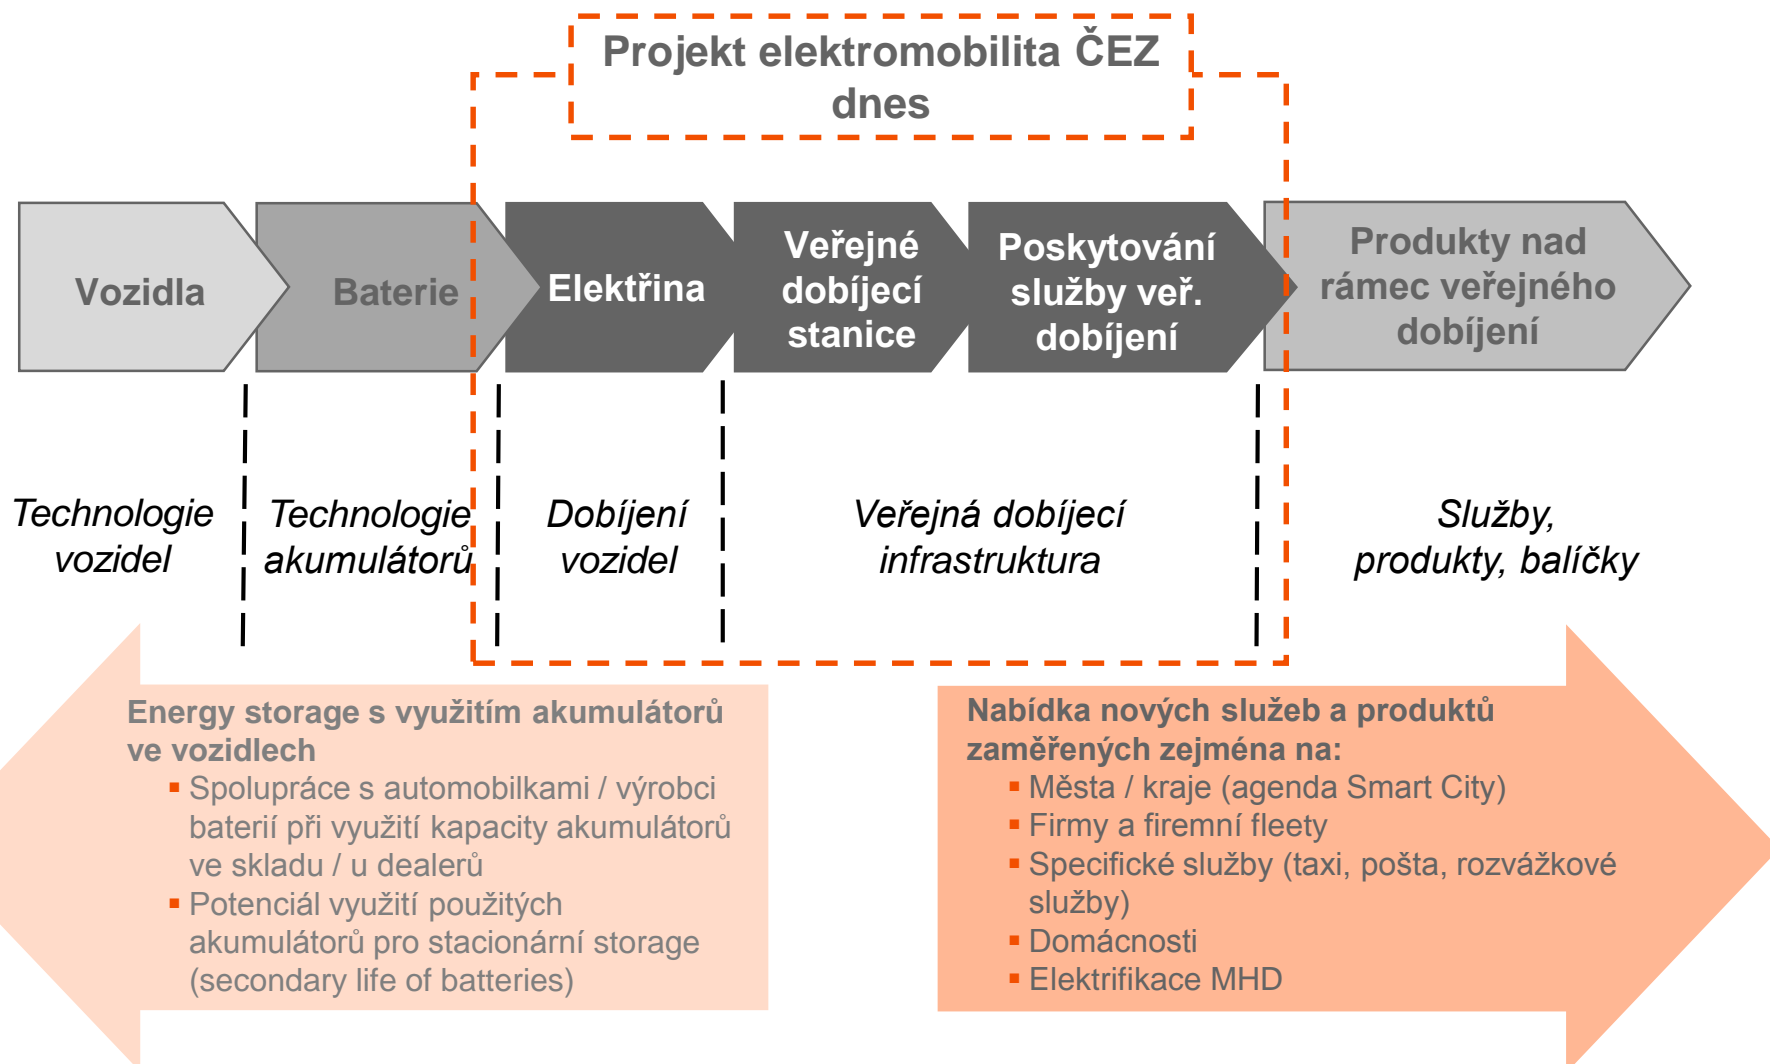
Projekt elektromobilita ČEZ dnes

Vozidla

Baterie

Elektřina

Veřejné dobíjecí stanice

Poskytování služby veř. dobíjení

Produkty nad rámec veřejného dobíjení

Technologie vozidel

Technologie akumulátorů

Dobíjení vozidel

Veřejná dobíjecí infrastruktura

Služby, produkty, balíčky

Energy storage s využitím akumulátorů ve vozidlech
- Spolupráce s automobilkami / výrobci baterií při využití kapacity akumulátorů ve skladu / u dealerů
- Potenciál využití použitých akumulátorů pro stacionární storage (secondary life of batteries)

Nabídka nových služeb a produktů zaměřených zejména na:
- Města / kraje (agenda Smart City)
- Firmy a firemní fleety
- Specifické služby (taxi, pošta, rozvážkové služby)
- Domácnosti
- Elektrifikace MHD